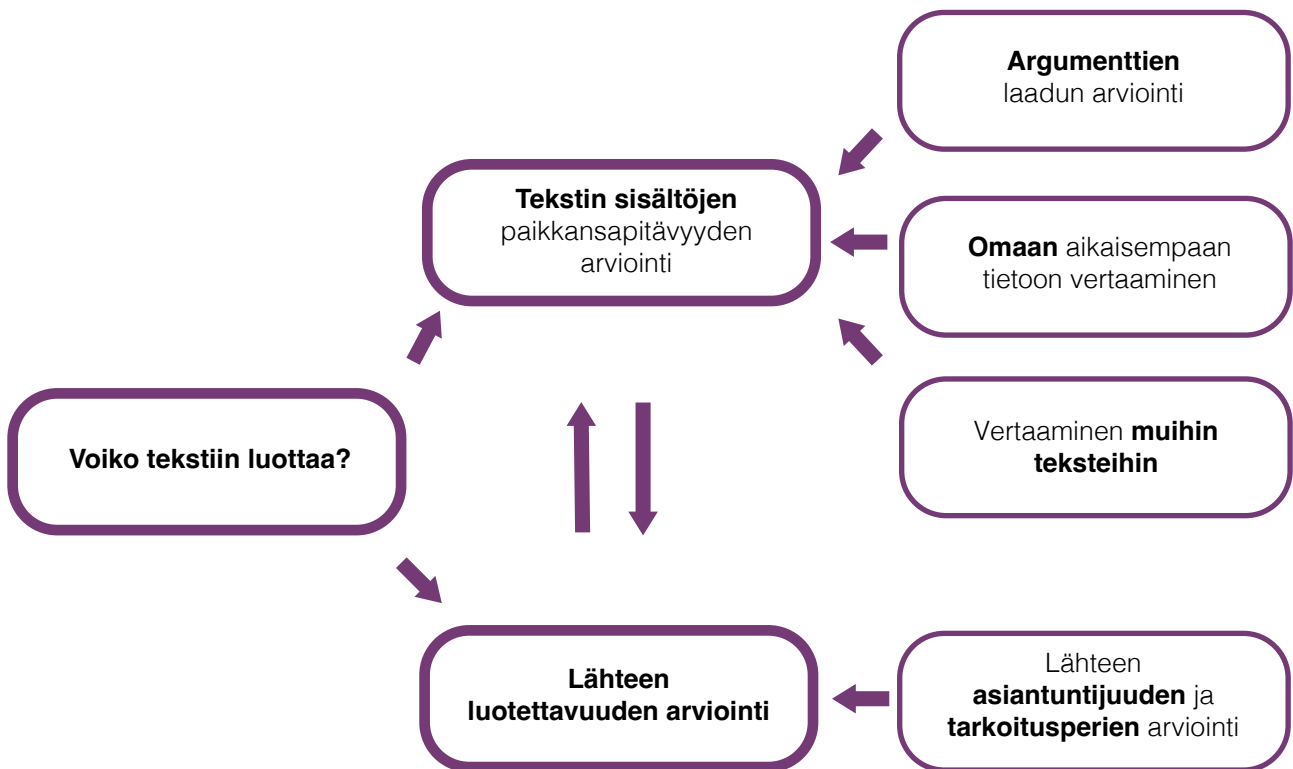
Argumenttien laadun arviointi

Tekstin sisältöjen paikkansapitävyyden arviointi

Omaan aikaisempaan tietoon vertaaminen

Vertaaminen muihin teksteihin

Voiko tekstiin luottaa?

Lähteen luotettavuuden arviointi

Lähteen asiantuntijuuden ja tarkoitusperien arviointi